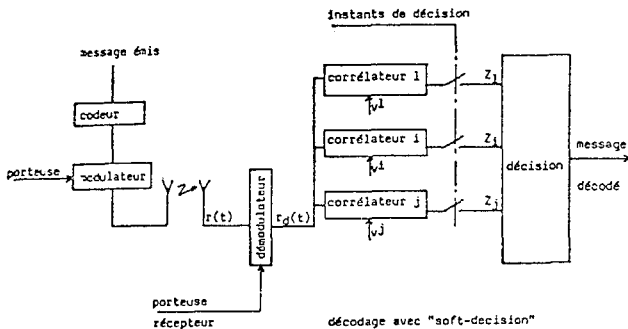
message émis

codeur

porteuse

modulateur

Z

r(t)

démodulateur

porteuse
récepteur

$r_d(t)$

instants de décision

corrélateur 1

$v1$

corrélateur i

$vi$

corrélateur j

$vj$

$Z_1$

$Z_i$

$Z_j$

décision

message

décodé

décodage avec "soft-decision"